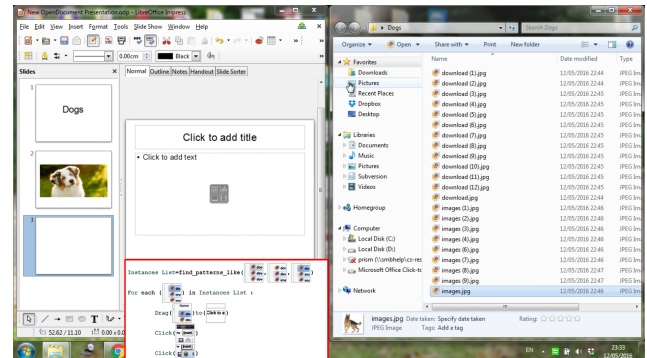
New OpenDocument Presentation.odp - LibreOffice Impress
File Edit View Insert Format Tools Slide Show Window Help
0.00cm Black
Slides
Normal Outline Notes Handout Slide Sorter
1
Dogs
2
3
Click to add title
• Click to add text
Instances List=find_patterns_like( , , )
For each ( ) in Instances List :
Drag( , to( ))
Click( )
Click( )
52.62 / 11.10 0.00 x 0.0

Dogs
Search Dogs
Organize ▾ Open ▾ Share with ▾ Print New folder
Favorites
Downloads
Pictures
Recent Places
Dropbox
Desktop
Libraries
Documents
Music
Pictures
Subversion
Videos
Homegroup
Computer
Local Disk (C:)
Local Disk (D:)
prism (\\smbhelp\cs-res
Microsoft Office Click-to
Network

| Name | Date modified | Type |
|---|---|---|
| download (1).jpg | 12/05/2016 22:44 | JPEG Im |
| download (2).jpg | 12/05/2016 22:44 | JPEG Im |
| download (3).jpg | 12/05/2016 22:45 | JPEG Im |
| download (4).jpg | 12/05/2016 22:45 | JPEG Im |
| download (5).jpg | 12/05/2016 22:45 | JPEG Im |
| download (6).jpg | 12/05/2016 22:45 | JPEG Im |
| download (7).jpg | 12/05/2016 22:45 | JPEG Im |
| download (8).jpg | 12/05/2016 22:45 | JPEG Im |
| download (9).jpg | 12/05/2016 22:45 | JPEG Im |
| download (10).jpg | 12/05/2016 22:45 | JPEG Im |
| download (11).jpg | 12/05/2016 22:45 | JPEG Im |
| download (12).jpg | 12/05/2016 22:45 | JPEG Im |
| download.jpg | 12/05/2016 22:44 | JPEG Im |
| images (1).jpg | 12/05/2016 22:46 | JPEG Im |
| images (2).jpg | 12/05/2016 22:46 | JPEG Im |
| images (3).jpg | 12/05/2016 22:46 | JPEG Im |
| images (4).jpg | 12/05/2016 22:46 | JPEG Im |
| images (5).jpg | 12/05/2016 22:46 | JPEG Im |
| images (6).jpg | 12/05/2016 22:46 | JPEG Im |
| images (7).jpg | 12/05/2016 22:46 | JPEG Im |
| images (8).jpg | 12/05/2016 22:47 | JPEG Im |
| images (9).jpg | 12/05/2016 22:47 | JPEG Im |
| images.jpg | 12/05/2016 22:46 | JPEG Im |

images.jpg Date taken: Specify date taken Rating:
JPEG Image Tags: Add a tag

EN 23:33 12/05/2016